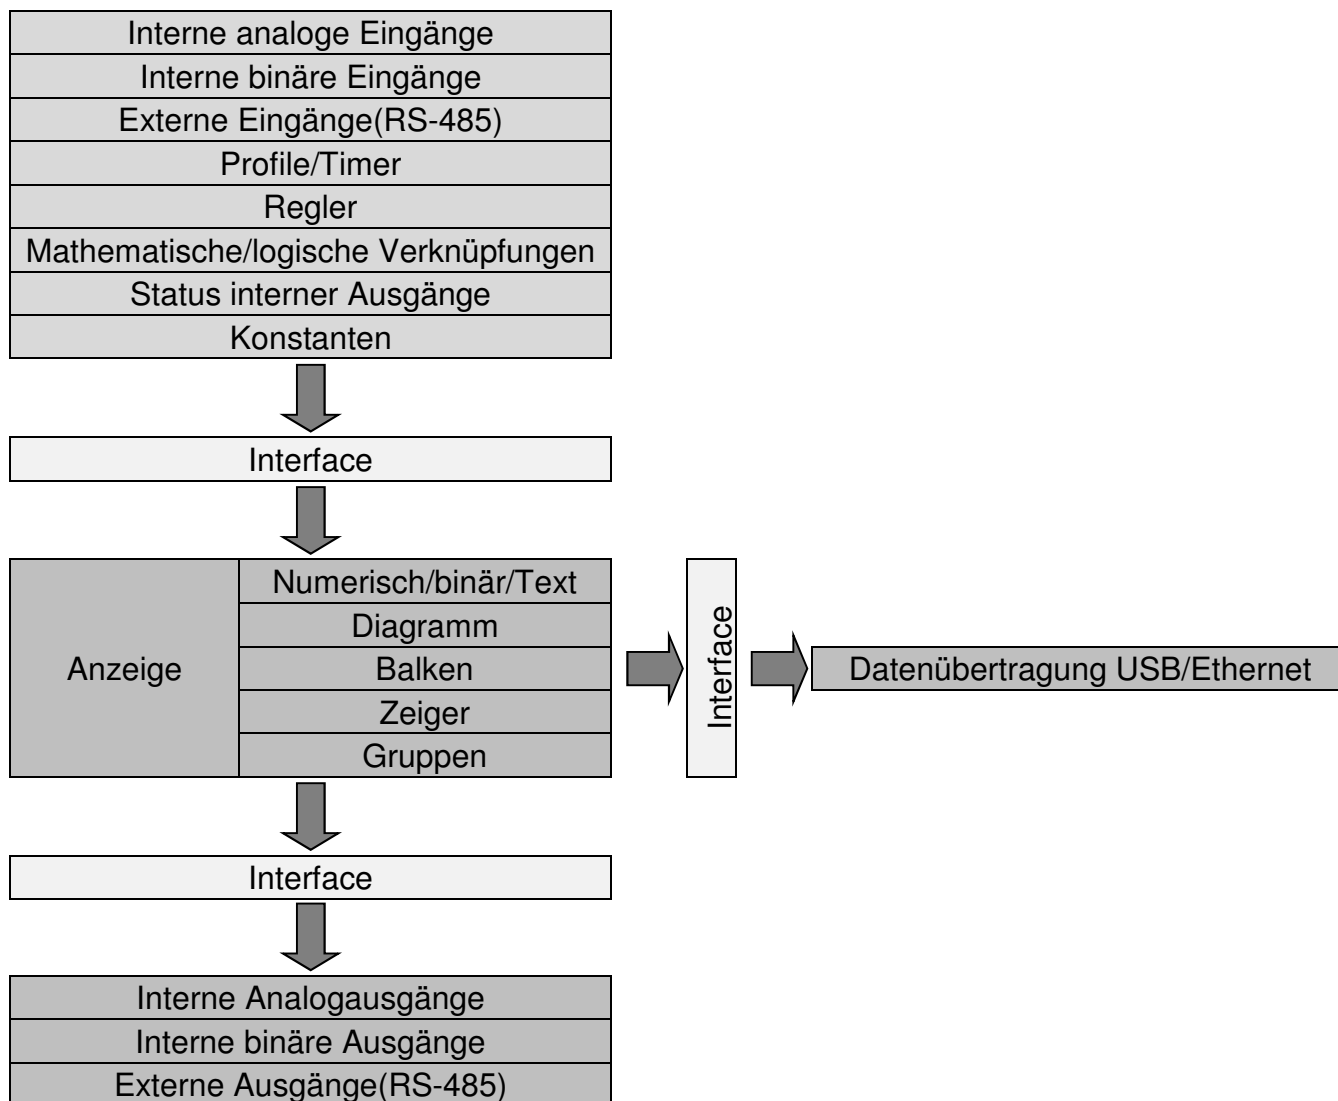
Interne analoge Eingänge
Interne binäre Eingänge
Externe Eingänge(RS-485)
Profile/Timer
Regler
Mathematische/logische Verknüpfungen
Status interner Ausgänge
Konstanten

Interface

Anzeige
Numerisch/binär/Text
Diagramm
Balken
Zeiger
Gruppen

Interface

Datenübertragung USB/Ethernet

Interface

Interne Analogausgänge
Interne binäre Ausgänge
Externe Ausgänge(RS-485)